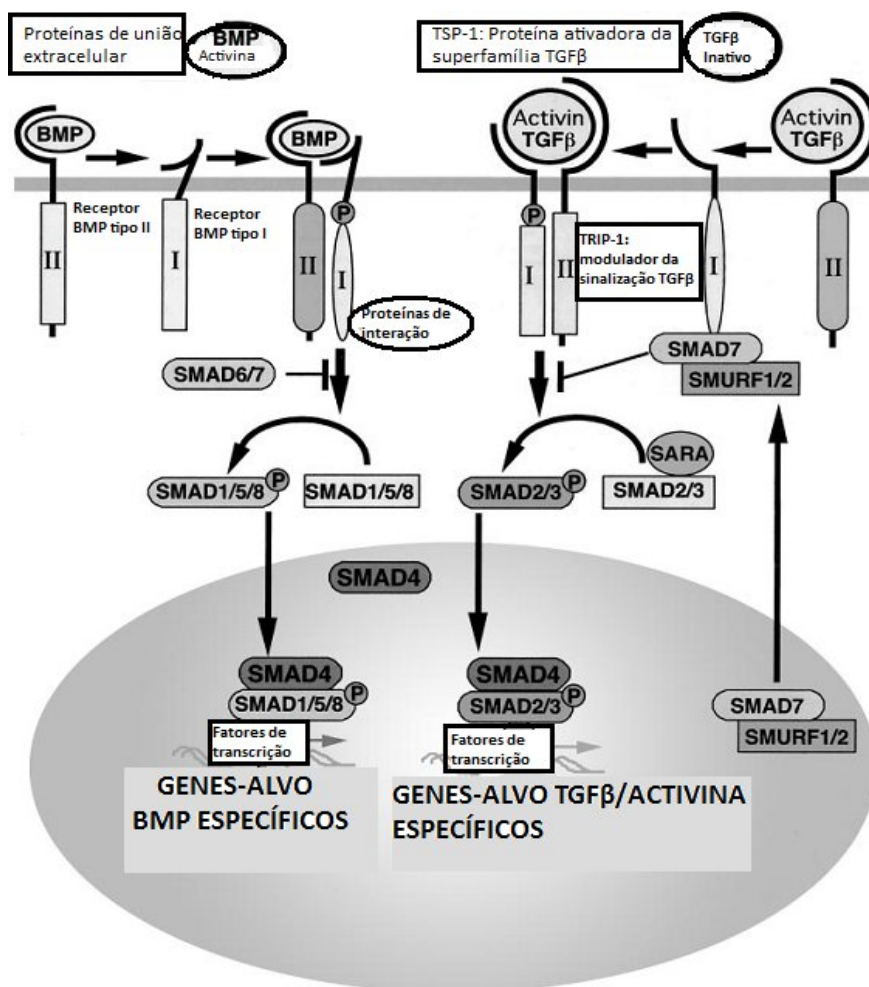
Proteínas de união extracelular

BMP
Activina

TSP-1: Proteína ativadora da superfamília TGFβ

TGFβ
Inativo

BMP

BMP

Activin
TGFβ

Activin
TGFβ

II

Receptor BMP tipo II

I

Receptor BMP tipo I

II

P

I

Proteínas de interação

P

I

II

TRIP-1: modulador da sinalização TGFβ

I

II

SMAD7

SMURF1/2

SMAD6/7

SARA

SMAD1/5/8 P

SMAD1/5/8

SMAD2/3 P

SMAD2/3

SMAD4

SMAD4

SMAD1/5/8 P

Fatores de transcrição

SMAD4

SMAD2/3 P

Fatores de transcrição

SMAD7

SMURF1/2

GENES-ALVO BMP ESPECÍFICOS

GENES-ALVO TGFβ/ACTIVINA ESPECÍFICOS